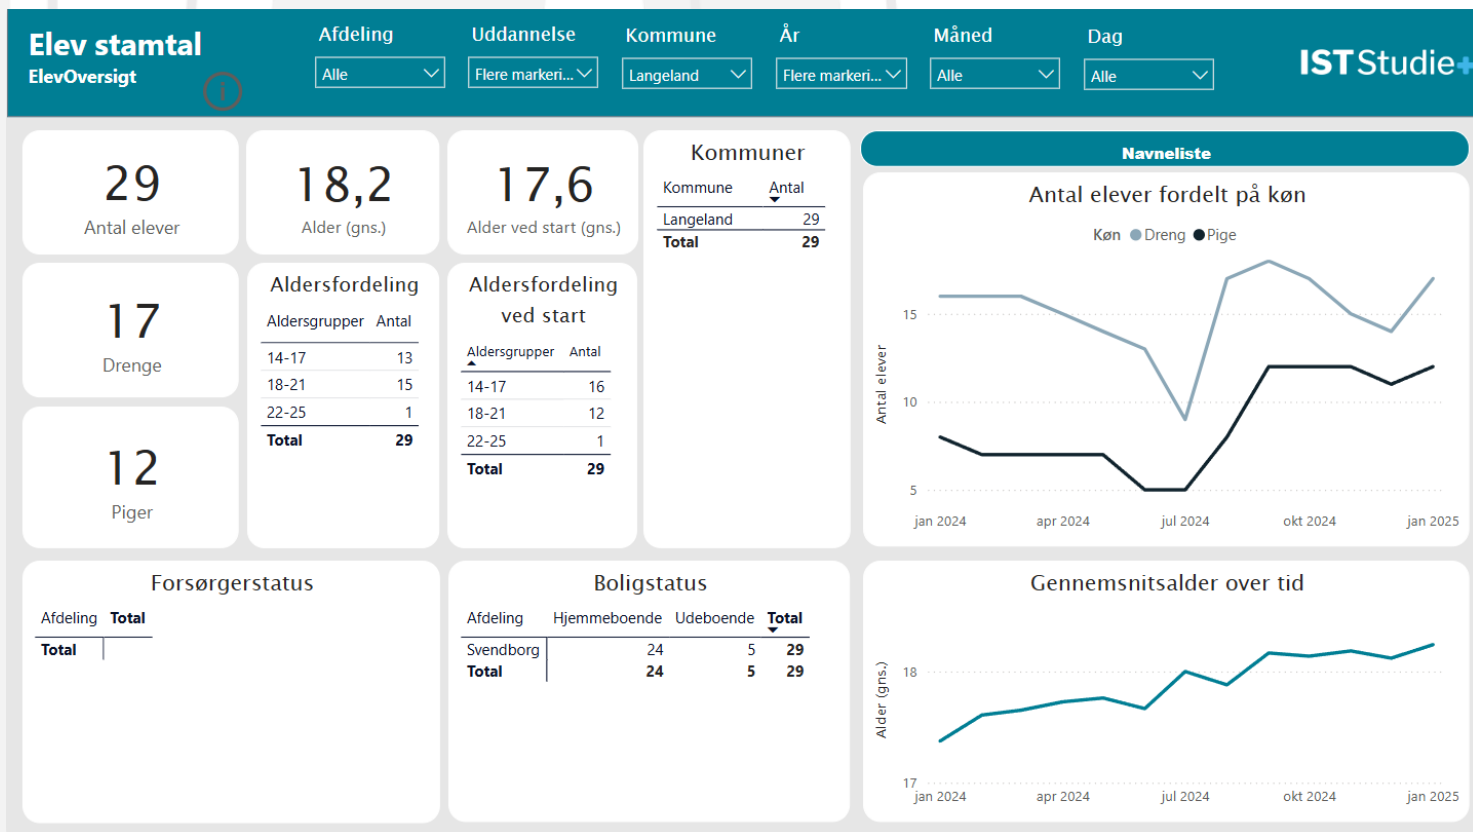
Elev stamtal
ElevOversigt

Afdeling
Alle

Uddannelse
Flere markeri...

Kommune
Langeland

År
Flere markeri...

Måned
Alle

Dag
Alle

IST Studie+

29
Antal elever

18,2
Alder (gns.)

17,6
Alder ved start (gns.)

Kommuner

| Kommune | Antal |
|---|---|
| Langeland | 29 |
| Total | 29 |

Navneliste

Antal elever fordelt på køn

Køn Dreng Pige

15
10
5
Antal elever
jan 2024 apr 2024 jul 2024 okt 2024 jan 2025

17
Drenge

12
Piger

Aldersfordeling

| Aldersgrupper | Antal |
|---|---|
| 14-17 | 13 |
| 18-21 | 15 |
| 22-25 | 1 |
| Total | 29 |

Aldersfordeling ved start

| Aldersgrupper | Antal |
|---|---|
| 14-17 | 16 |
| 18-21 | 12 |
| 22-25 | 1 |
| Total | 29 |

Forsørgerstatus

| Afdeling | Total |
|---|---|
| Total | |

Boligstatus

| Afdeling | Hjemmeboende | Udeboende | Total |
|---|---|---|---|
| Svendborg | 24 | 5 | 29 |
| Total | 24 | 5 | 29 |

Gennemsnitsalder over tid

18
17
Alder (gns.)
jan 2024 apr 2024 jul 2024 okt 2024 jan 2025